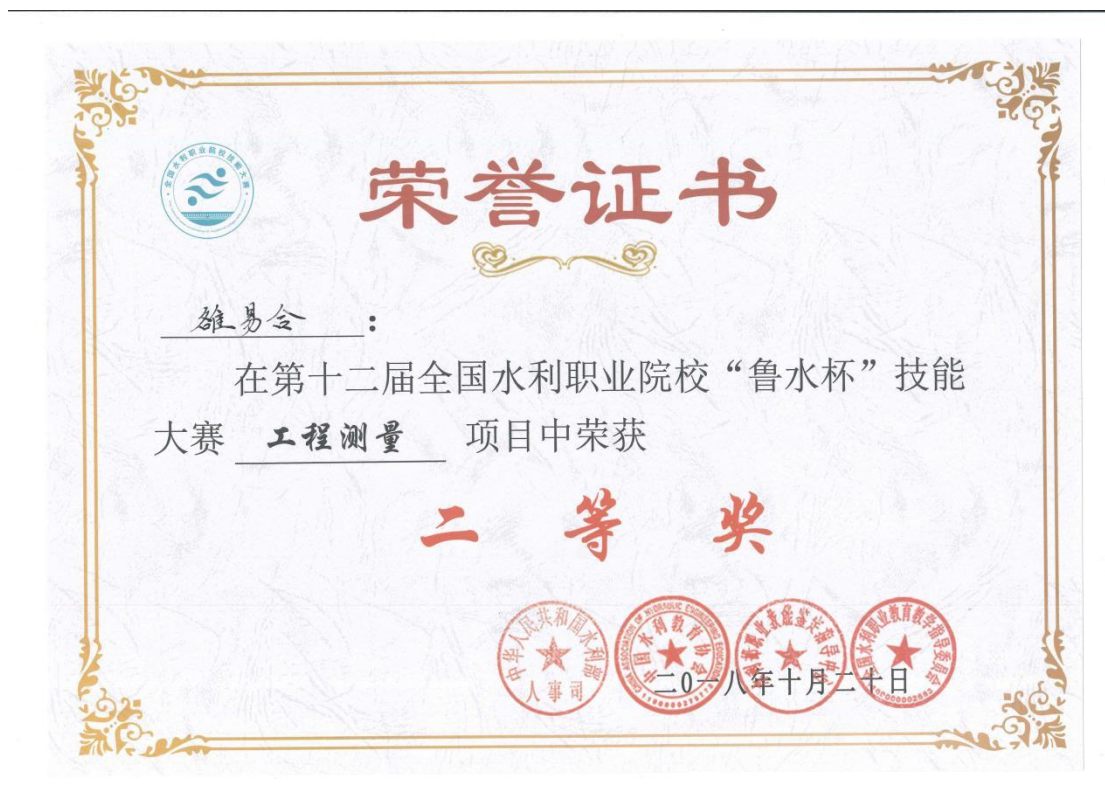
全国水利职业院校技能大赛

荣誉证书

雒易含：

在第十二届全国水利职业院校“鲁水杯”技能大赛 工程测量 项目中荣获

二 等 奖

中华人民共和国水利部人事司
中国水利教育协会 CHINA ASSOCIATION OF HYDRAULIC ENGINEERING EDUCATION
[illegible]
全国水利职业教育教学指导委员会

二〇一八年十月二十日